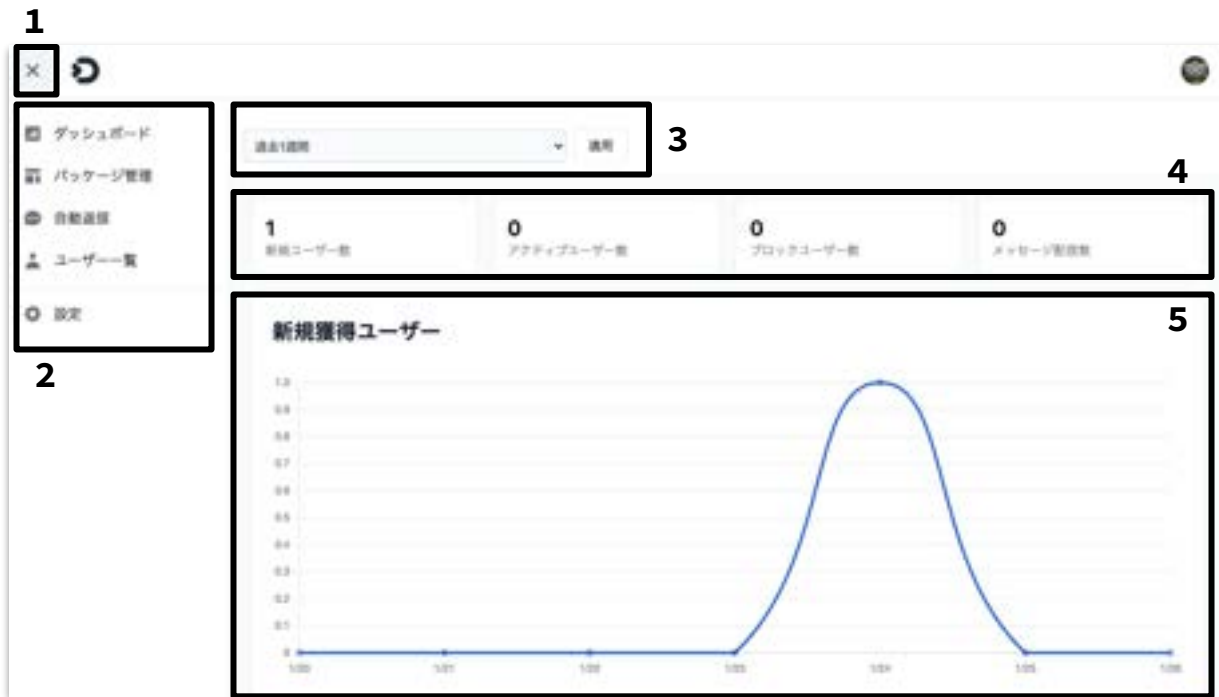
1

×

ダッシュボード
パッケージ管理
自動返信
ユーザー一覧
設定

2

過去1週間
適用

3

4

1
新規ユーザー数

0
アクティブユーザー数

0
ブロックユーザー数

0
メッセージ配信数

5

新規獲得ユーザー

1.0
0.9
0.8
0.7
0.6
0.5
0.4
0.3
0.2
0.1
0

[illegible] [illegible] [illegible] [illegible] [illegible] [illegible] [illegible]